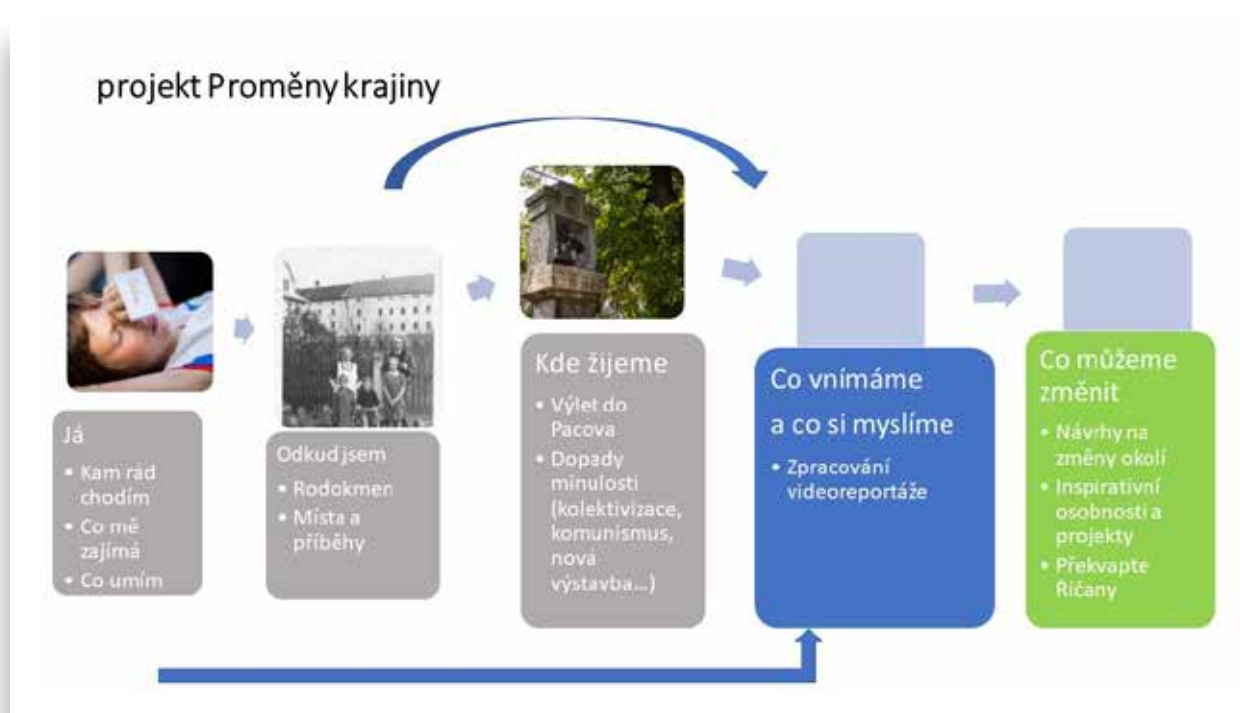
projekt Proměny krajiny

Já
• Kam rád chodím
• Co mě zajímá
• Co umím

Odkud jsem
• Rodokmen
• Místa a příběhy

Kde žijeme
• Výlet do Pacova
• Dopady minulosti (kolektivizace, komunismus, nová výstavba…)

Co vnímáme a co si myslíme
• Zpracování videoreportáže

Co můžeme změnit
• Návrhy na změny okolí
• Inspirativní osobnosti a projekty
• Překvapte Říčany